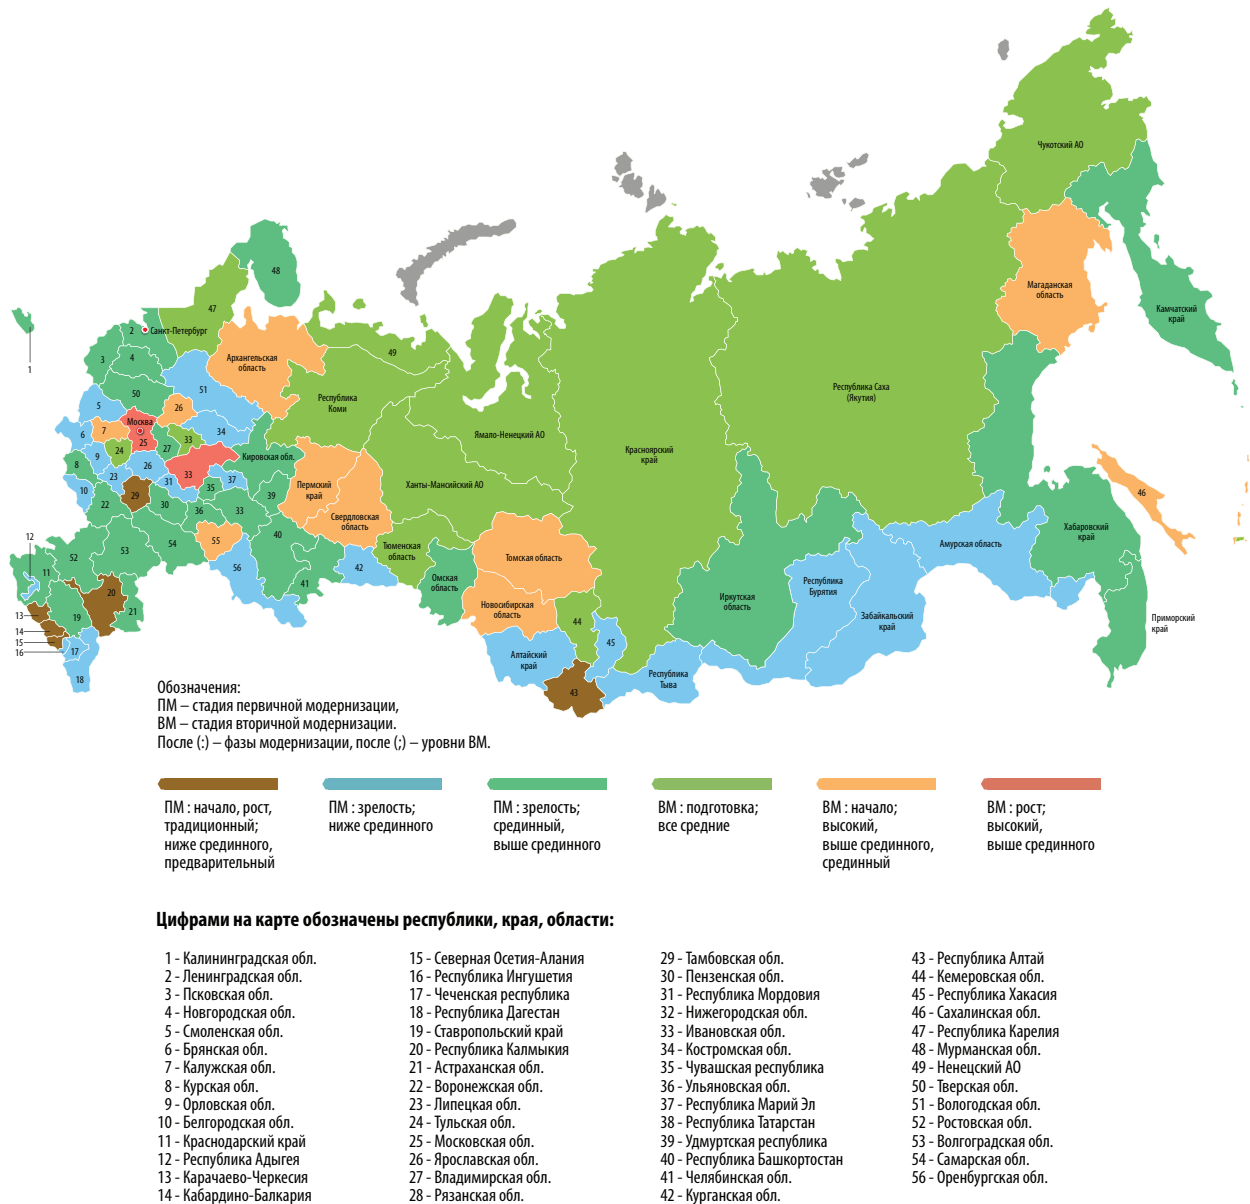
Чукотский АО
Камчатский край
Магаданская область
Республика Саха (Якутия)
Хабаровский край
Приморский край
Амурская область
Забайкальский край
Республика Бурятия
Иркутская область
Красноярский край
Республика Тыва
Ямало-Ненецкий АО
Ханты-Мансийский АО
Томская область
Новосибирская область
Омская область
Алтайский край
Тюменская область
Свердловская область
Пермский край
Республика Коми
Архангельская область
Кировская обл.
Москва
Санкт-Петербург
1 2 3 4 5 6 7 8 9 10 11 12 13 14 15 16 17 18 19 20 21 22 23 24 25 26 27 29 30 31 33 34 35 36 37 39 40 41 42 43 44 45 46 47 48 49 50 51 52 53 54 55 56

Обозначения:
ПМ – стадия первичной модернизации,
ВМ – стадия вторичной модернизации.
После (:) – фазы модернизации, после (;) – уровни ВМ.

ПМ : начало, рост, традиционный; ниже срединного, предварительный

ПМ : зрелость; ниже срединного

ПМ : зрелость; срединный, выше срединного

ВМ : подготовка; все средние

ВМ : начало; высокий, выше срединного, срединный

ВМ : рост; высокий, выше срединного

Цифрами на карте обозначены республики, края, области:

1 - Калининградская обл.
2 - Ленинградская обл.
3 - Псковская обл.
4 - Новгородская обл.
5 - Смоленская обл.
6 - Брянская обл.
7 - Калужская обл.
8 - Курская обл.
9 - Орловская обл.
10 - Белгородская обл.
11 - Краснодарский край
12 - Республика Адыгея
13 - Карачаево-Черкесия
14 - Кабардино-Балкария

15 - Северная Осетия-Алания
16 - Республика Ингушетия
17 - Чеченская республика
18 - Республика Дагестан
19 - Ставропольский край
20 - Республика Калмыкия
21 - Астраханская обл.
22 - Воронежская обл.
23 - Липецкая обл.
24 - Тульская обл.
25 - Московская обл.
26 - Ярославская обл.
27 - Владимирская обл.
28 - Рязанская обл.

29 - Тамбовская обл.
30 - Пензенская обл.
31 - Республика Мордовия
32 - Нижегородская обл.
33 - Ивановская обл.
34 - Костромская обл.
35 - Чувашская республика
36 - Ульяновская обл.
37 - Республика Марий Эл
38 - Республика Татарстан
39 - Удмуртская республика
40 - Республика Башкортостан
41 - Челябинская обл.
42 - Курганская обл.

43 - Республика Алтай
44 - Кемеровская обл.
45 - Республика Хакасия
46 - Сахалинская обл.
47 - Республика Карелия
48 - Мурманская обл.
49 - Ненецкий АО
50 - Тверская обл.
51 - Вологодская обл.
52 - Ростовская обл.
53 - Волгоградская обл.
54 - Самарская обл.
56 - Оренбургская обл.